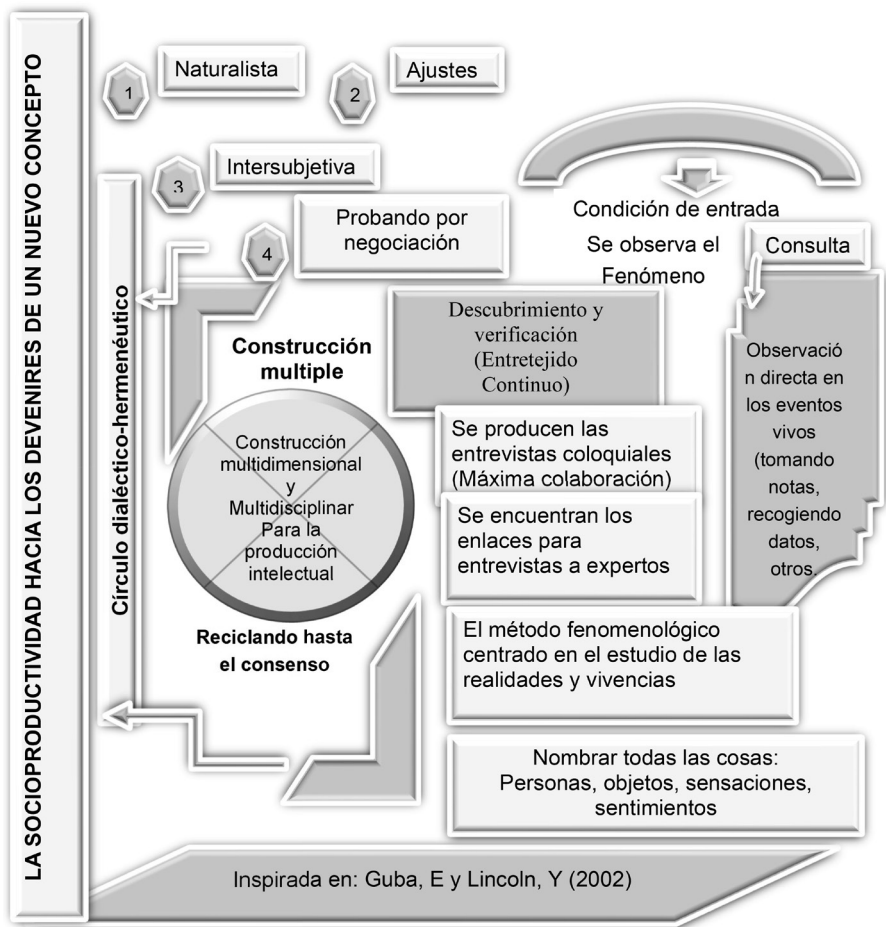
LA SOCIOPRODUCTIVIDAD HACIA LOS DEVENIRES DE UN NUEVO CONCEPTO

1 Naturalista

2 Ajustes

3 Intersubjetiva

4 Probando por negociación

Condición de entrada

Se observa el Fenómeno

Consulta

Círculo dialéctico-hermenéutico

Construcción multiple

Construcción multidimensional y Multidisciplinar Para la producción intelectual

Reciclando hasta el consenso

Descubrimiento y verificación (Entretejido Continuo)

Se producen las entrevistas coloquiales (Máxima colaboración)

Se encuentran los enlaces para entrevistas a expertos

Observació n directa en los eventos vivos (tomando notas, recogiendo datos, otros.

El método fenomenológico centrado en el estudio de las realidades y vivencias

Nombrar todas las cosas: Personas, objetos, sensaciones, sentimientos

Inspirada en: Guba, E y Lincoln, Y (2002)